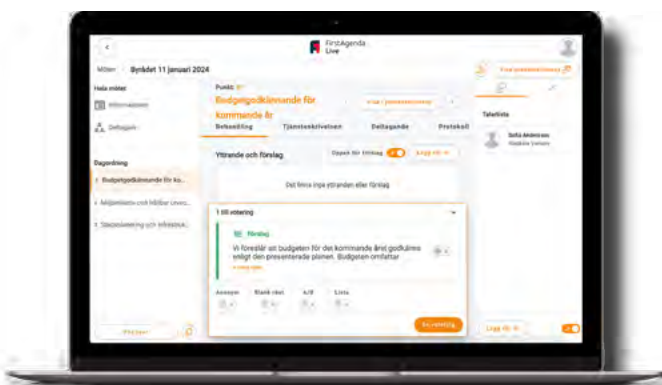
FirstAgenda Live

Möten › Byrådet 11 januari 2024

Hela mötet
Information
Deltagare

Dagordning
1 Budgetgodkännande för ko...
2 Miljömässiv och hållbar utvec...
3 Stadsplanering och infrastruk...

Punkt 1
Budgetgodkännande för kommande år

Behandling Tjänsteskrivelsen Deltagande Protokoll

Yttrande och förslag
Öppen för inlägg
Lägg till

Det finns inga yttranden eller förslag

1 till votering

Förslag
Vi föreslår att budgeten för det kommande året godkänns enligt den presenterade planen. Budgeten omfattar
Läs mer

Ja
Blank röst
Nej
Lista

Talarlista
Sofia Andersson

Lägg till